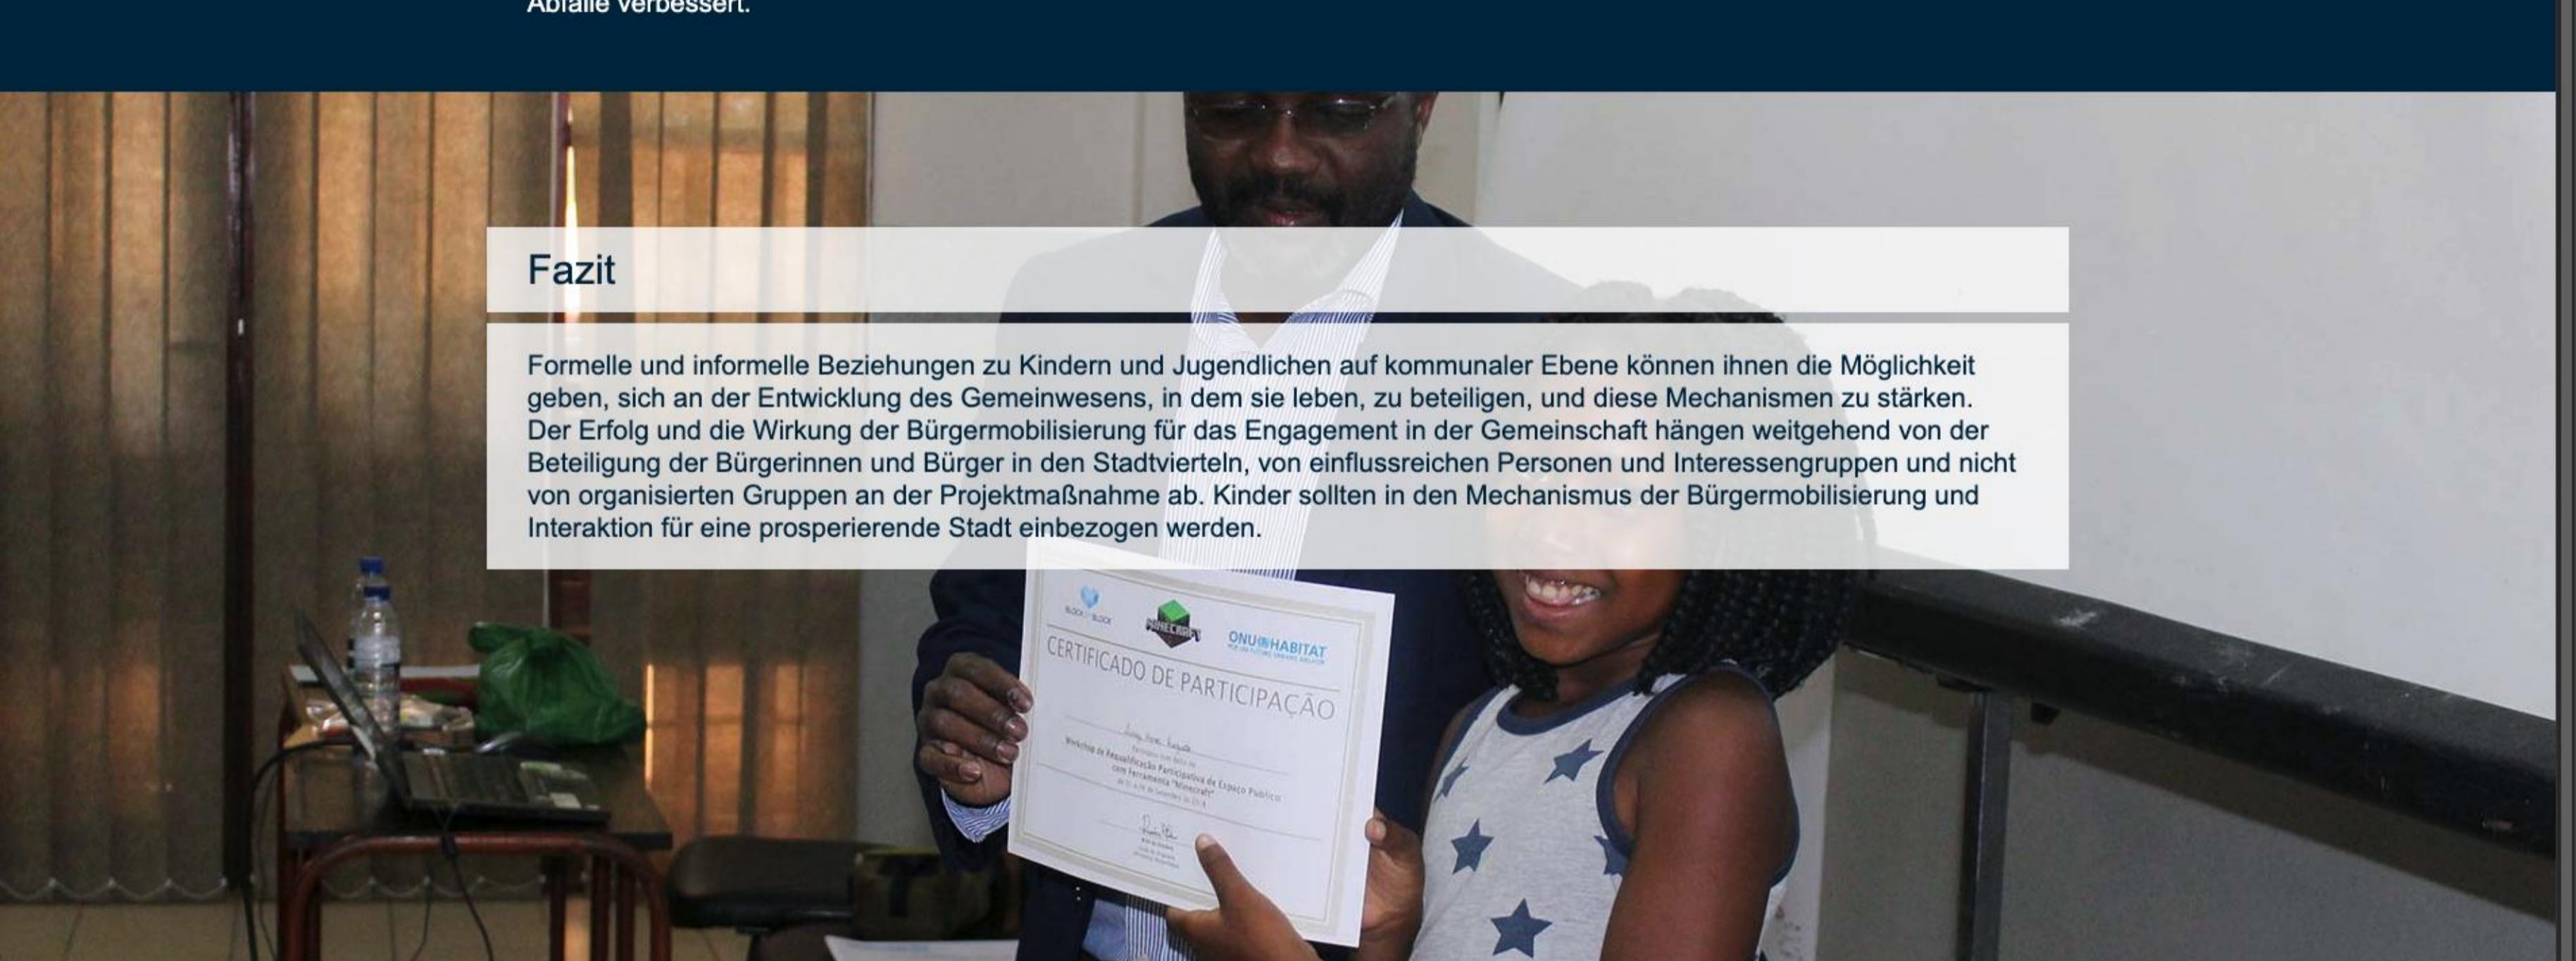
Abfälle verbessert.

Fazit

Formelle und informelle Beziehungen zu Kindern und Jugendlichen auf kommunaler Ebene können ihnen die Möglichkeit geben, sich an der Entwicklung des Gemeinwesens, in dem sie leben, zu beteiligen, und diese Mechanismen zu stärken. Der Erfolg und die Wirkung der Bürgermobilisierung für das Engagement in der Gemeinschaft hängen weitgehend von der Beteiligung der Bürgerinnen und Bürger in den Stadtvierteln, von einflussreichen Personen und Interessengruppen und nicht von organisierten Gruppen an der Projektmaßnahme ab. Kinder sollten in den Mechanismus der Bürgermobilisierung und Interaktion für eine prosperierende Stadt einbezogen werden.

BLOCK BY BLOCK
MINECRAFT
ONU HABITAT
CERTIFICADO DE PARTICIPAÇÃO
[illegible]
Workshop de Requalificação Participativa de Espaço Público com Ferramenta "Minecraft"
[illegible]